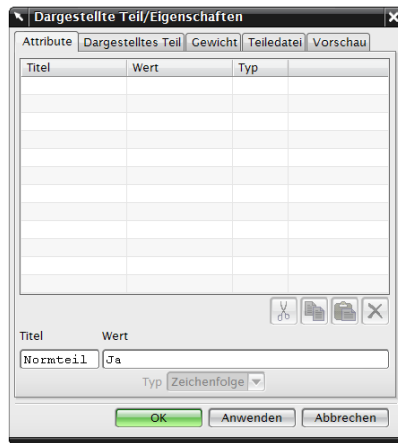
Dargestellte Teil/Eigenschaften

Attribute | Dargestelltes Teil | Gewicht | Teiledatei | Vorschau

| Titel | Wert | Typ |
|---|---|---|
| | | |

Titel
Wert
Normteil
Ja
Typ Zeichenfolge

OK
Anwenden
Abbrechen